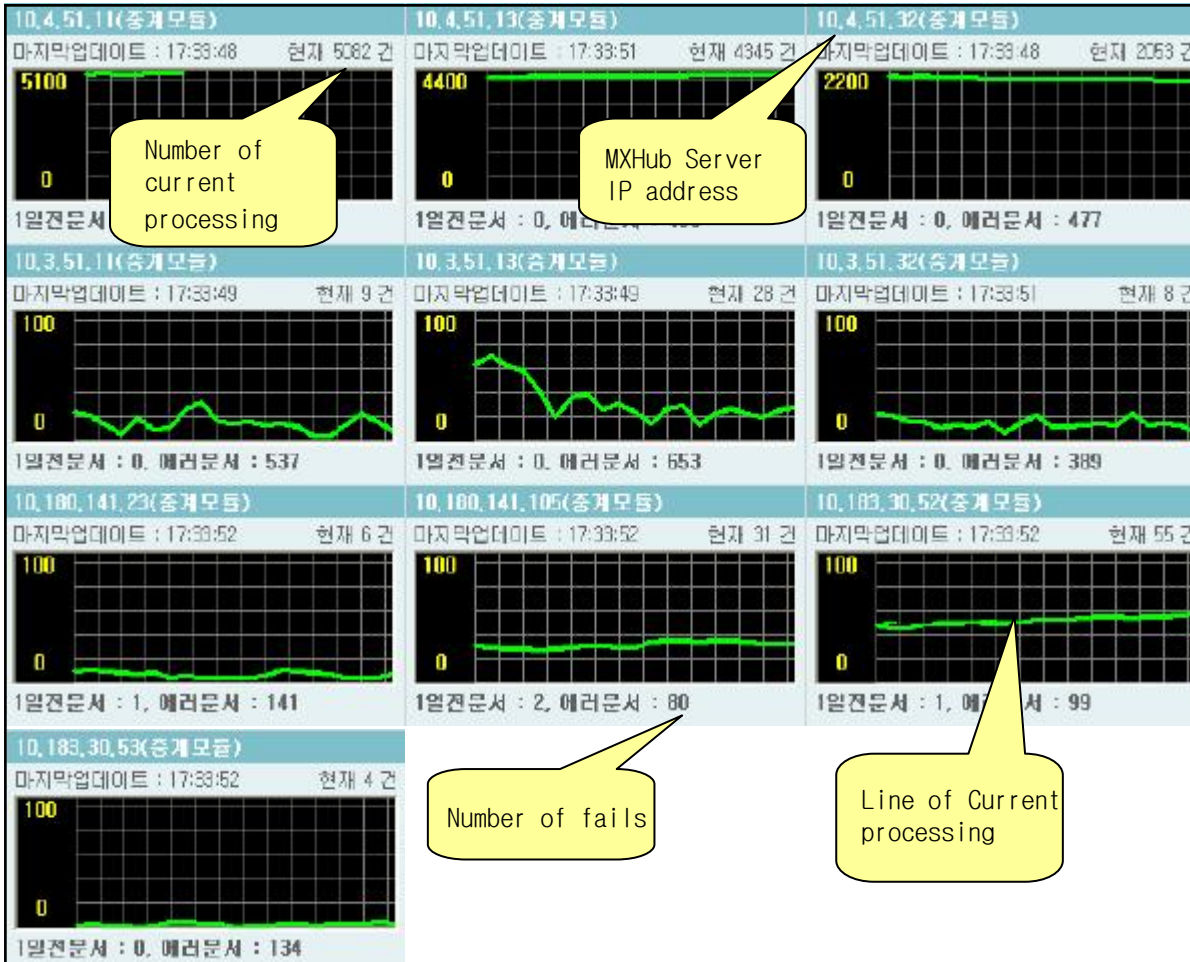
10.4.51.11(중계모듈)
마지막업데이트 : 17:33:48 현재 5082 건
5100
0
Number of current processing
1일전문서

10.4.51.13(중계모듈)
마지막업데이트 : 17:33:51 현재 4345 건
4400
0
1일전문서 : 0, 에러문서 : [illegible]

MXHub Server IP address

10.4.51.32(중계모듈)
마지막업데이트 : 17:33:48 현재 2053 건
2200
0
1일전문서 : 0, 에러문서 : 477

10.3.51.11(중계모듈)
마지막업데이트 : 17:33:49 현재 9 건
100
0
1일전문서 : 0, 에러문서 : 537

10.3.51.13(중계모듈)
마지막업데이트 : 17:33:49 현재 28 건
100
0
1일전문서 : 0, 에러문서 : 653

10.3.51.32(중계모듈)
마지막업데이트 : 17:33:51 현재 8 건
100
0
1일전문서 : 0, 에러문서 : 389

10.180.141.23(중계모듈)
마지막업데이트 : 17:33:52 현재 6 건
100
0
1일전문서 : 1, 에러문서 : 141

10.180.141.105(중계모듈)
마지막업데이트 : 17:33:52 현재 31 건
100
0
1일전문서 : 2, 에러문서 : 80

10.183.30.52(중계모듈)
마지막업데이트 : 17:33:52 현재 55 건
100
0
1일전문서 : 1, 에러문서 : 99

10.183.30.53(중계모듈)
마지막업데이트 : 17:33:52 현재 4 건
100
0
1일전문서 : 0, 에러문서 : 134

Number of fails

Line of Current processing